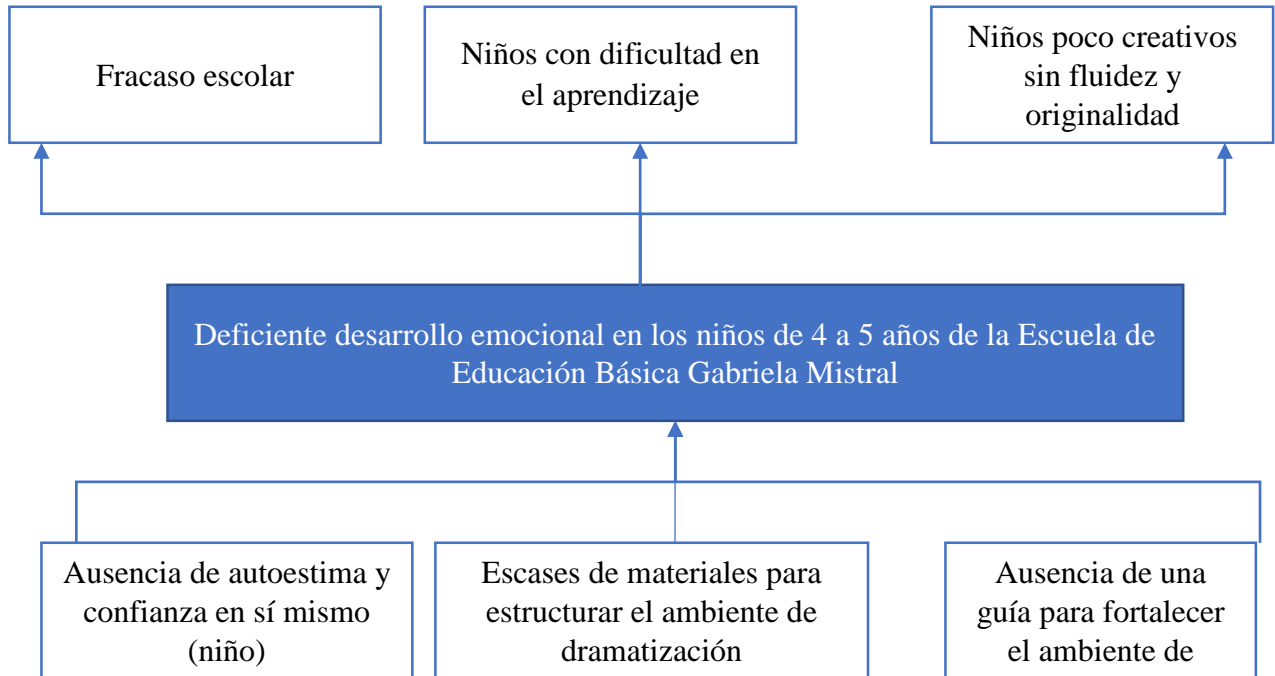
Fracaso escolar

Niños con dificultad en el aprendizaje

Niños poco creativos sin fluidez y originalidad

Deficiente desarrollo emocional en los niños de 4 a 5 años de la Escuela de Educación Básica Gabriela Mistral

Ausencia de autoestima y confianza en sí mismo (niño)

Escases de materiales para estructurar el ambiente de dramatización

Ausencia de una guía para fortalecer el ambiente de